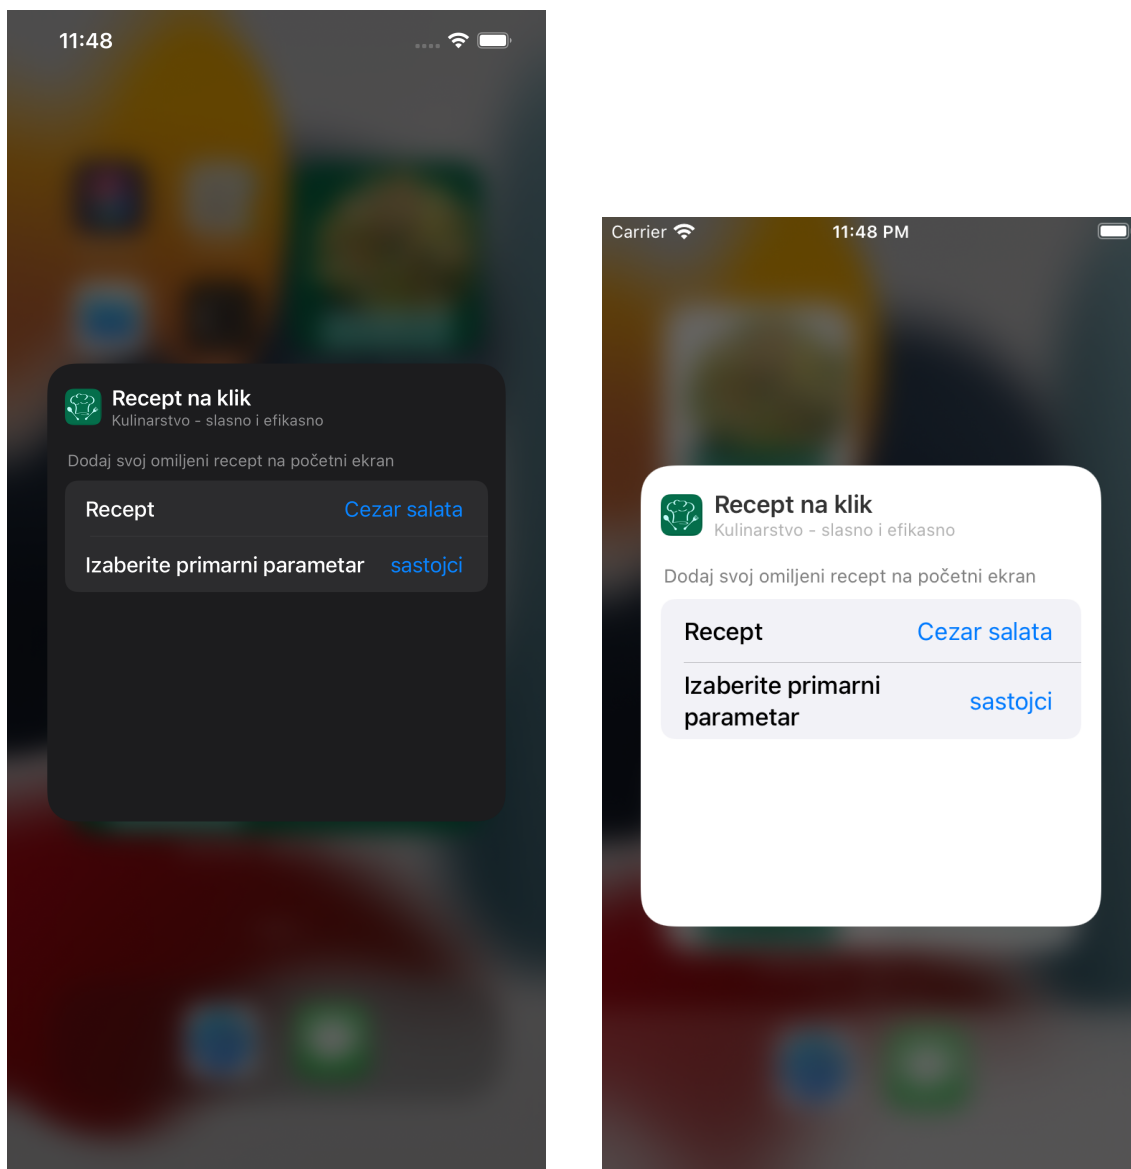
11:48

Recept na klik
Kulinarstvo - slasno i efikasno

Dodaj svoj omiljeni recept na početni ekran

Recept Cezar salata

Izaberite primarni parametar sastojci

Carrier 11:48 PM

Recept na klik
Kulinarstvo - slasno i efikasno

Dodaj svoj omiljeni recept na početni ekran

Recept Cezar salata

Izaberite primarni parametar sastojci